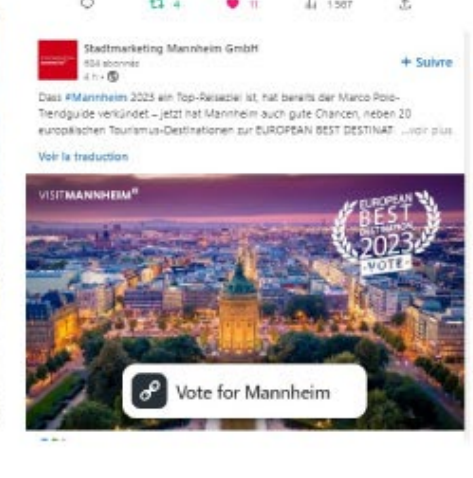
4 11 1 567

Stadtmarketing Mannheim GmbH
604 abonnés
4 h •

+ Suivre

Dass #Mannheim 2023 ein Top-Reiseziel ist, hat bereits der Marco Polo-Trendguide verkündet – jetzt hat Mannheim auch gute Chancen, neben 20 europäischen Tourismus-Destinationen zur EUROPEAN BEST DESTINAT ...voir plus

Voir la traduction

VISITMANNHEIM

EUROPEAN BEST DESTINATIONS 2023 VOTE

Vote for Mannheim